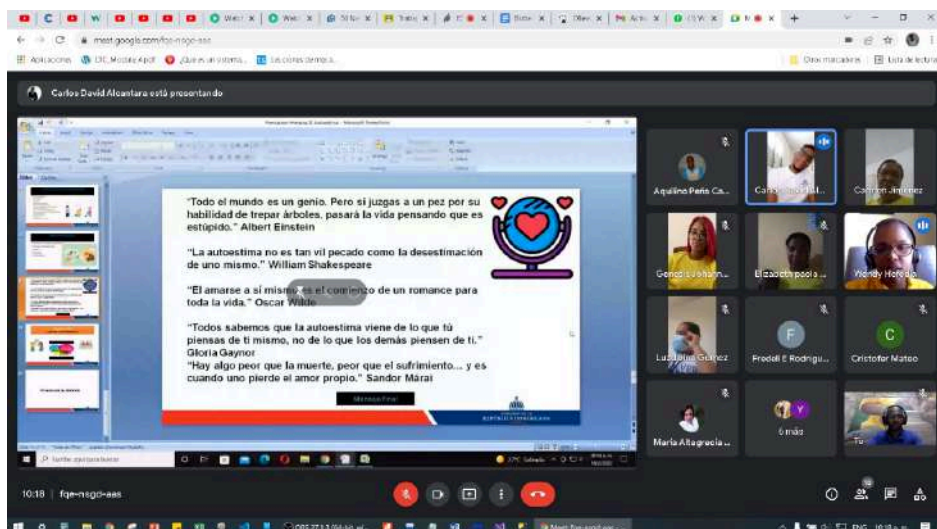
meet.google.com/fqe-nsgd-aas

Aplicaciones | CIC_Modulo Apoil | ¿Quieres un sistema... | Las cosas siempre...

Otros marcadores | Lista de lectura

Carlos David Alcantara está presentando

"Todo el mundo es un genio. Pero si juzgas a un pez por su habilidad de trepar árboles, pasará la vida pensando que es estúpido." Albert Einstein

"La autoestima no es tan vil pecado como la desestimación de uno mismo." William Shakespeare

"El amarse a sí mismo es el comienzo de un romance para toda la vida." Oscar Wilde

"Todos sabemos que la autoestima viene de lo que tú piensas de ti mismo, no de lo que los demás piensen de ti." Gloria Gaynor

"Hay algo peor que la muerte, peor que el sufrimiento... y es cuando uno pierde el amor propio." Sandor Márai

Mensaje Final

Aquilino Peña Ca...

Carlos David Al...

Carmen Jiménez

Genoveva Jiménez...

Elizabeth paola ...

Wendy Heredia

Luz María Gómez

Fredell E Rodrigu...

Cristofer Mateo

María Altagracia ...

6 más

Tú

10:18 | fqe-nsgd-aas

ENG 10:18